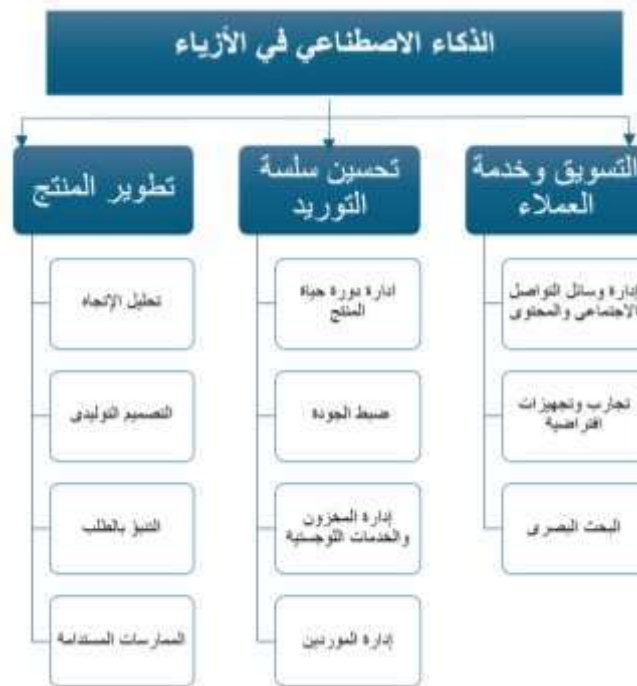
الذكاء الاصطناعي في الأزياء

التسويق وخدمة العملاء

إدارة وسائل التواصل الاجتماعي والمحتوى

تجارب وتجهيزات افتراضية

البحث البصري

تحسين سلسلة التوريد

ادارة دورة حياة المنتج

ضبط الجودة

إدارة المخزون والخدمات اللوجستية

إدارة الموردين

تطوير المنتج

تحليل الاتجاه

التصميم التوليدي

التنبؤ بالطلب

الممارسات المستدامة